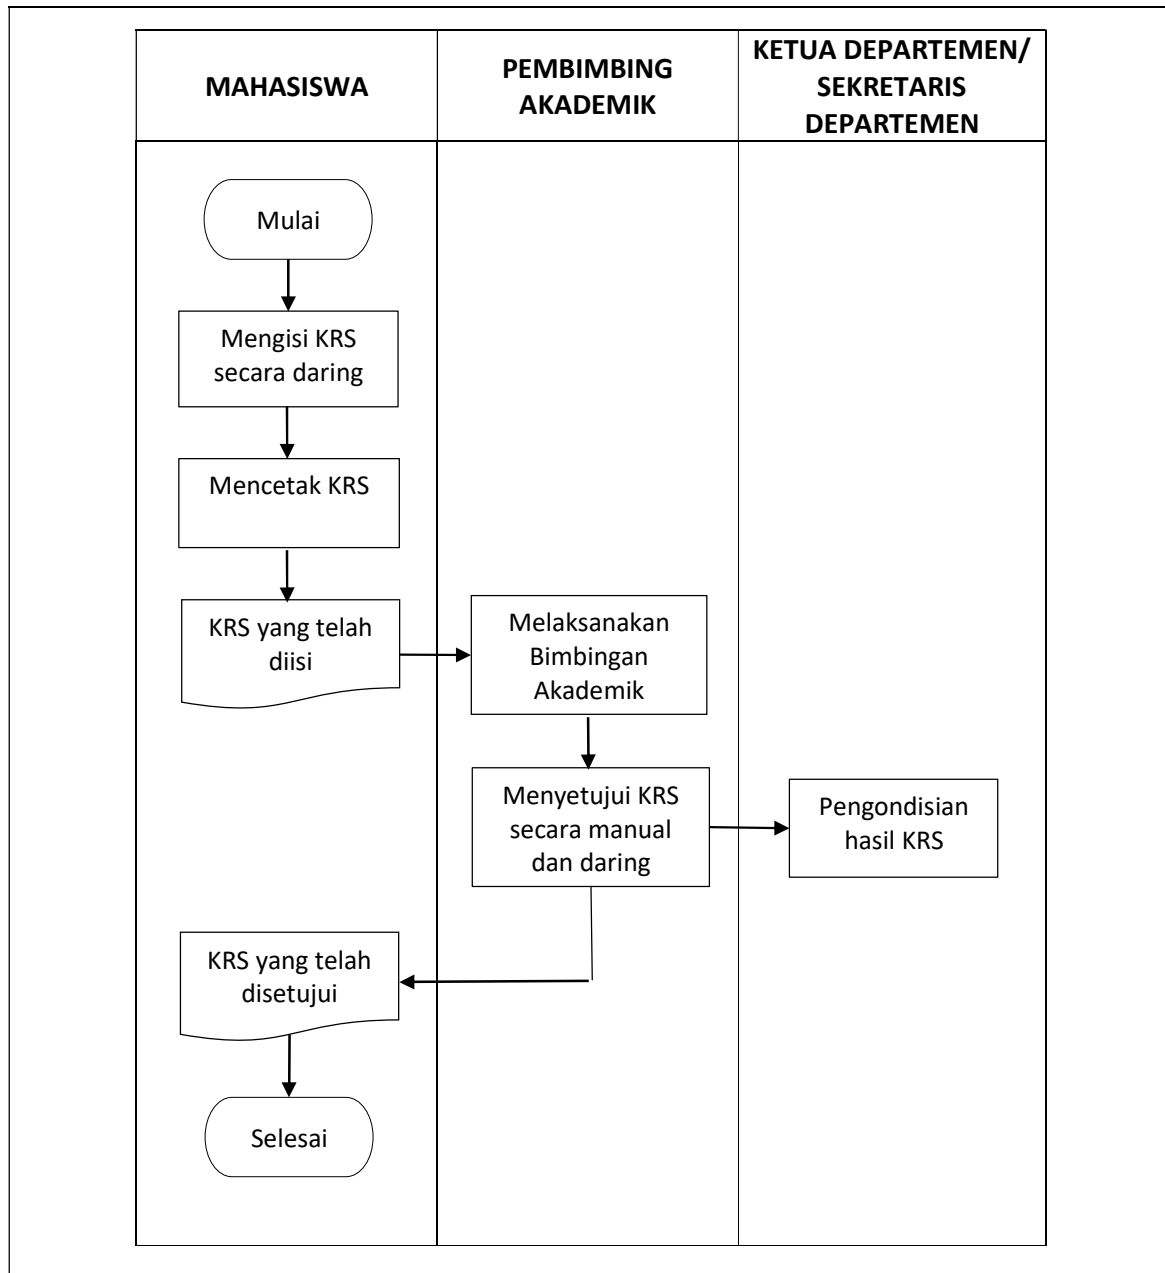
MAHASISWA

PEMBIMBING AKADEMIK

KETUA DEPARTEMEN/ SEKRETARIS DEPARTEMEN

Mulai

Mengisi KRS secara daring

Mencetak KRS

KRS yang telah diisi

Melaksanakan Bimbingan Akademik

Menyetujui KRS secara manual dan daring

Pengondisian hasil KRS

KRS yang telah disetujui

Selesai